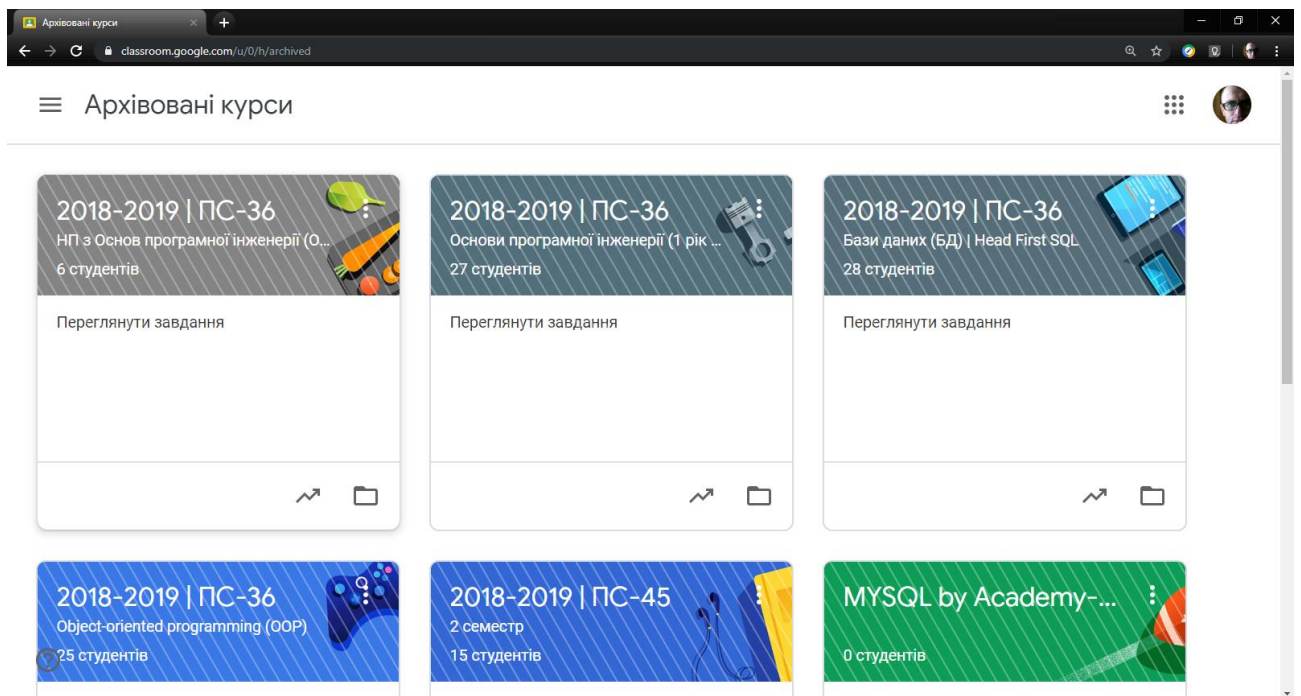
Архівовані курси
classroom.google.com/u/0/h/archived

Архівовані курси

2018-2019 | ПС-36
НП з Основ програмної інженерії (О...
6 студентів
Переглянути завдання

2018-2019 | ПС-36
Основи програмної інженерії (1 рік ...
27 студентів
Переглянути завдання

2018-2019 | ПС-36
Бази даних (БД) | Head First SQL
28 студентів
Переглянути завдання

2018-2019 | ПС-36
Object-oriented programming (OOP)
25 студентів

2018-2019 | ПС-45
2 семестр
15 студентів

MYSQL by Academy-...
0 студентів